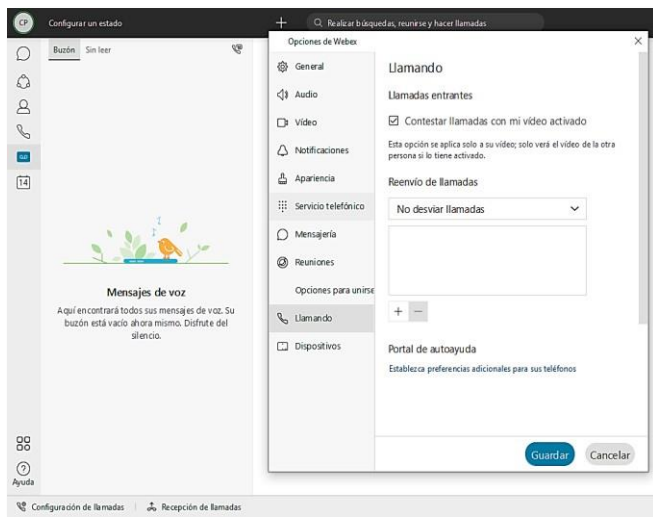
CP Configurar un estado

+ Realizar búsquedas, reunirse y hacer llamadas

Buzón Sin leer

Mensajes de voz

Aquí encontrará todos sus mensajes de voz. Su buzón está vacío ahora mismo. Disfrute del silencio.

Ayuda

Configuración de llamadas | Recepción de llamadas

Opciones de Webex

×

General
Audio
Vídeo
Notificaciones
Apariencia
Servicio telefónico
Mensajería
Reuniones
Opciones para unirse
Llamando
Dispositivos

Llamando

Llamadas entrantes

☑ Contestar llamadas con mi vídeo activado

Esta opción se aplica solo a su vídeo; solo verá el vídeo de la otra persona si lo tiene activado.

Reenvío de llamadas

No desviar llamadas

+ −

Portal de autoayuda

Establezca preferencias adicionales para sus teléfonos

Guardar Cancelar